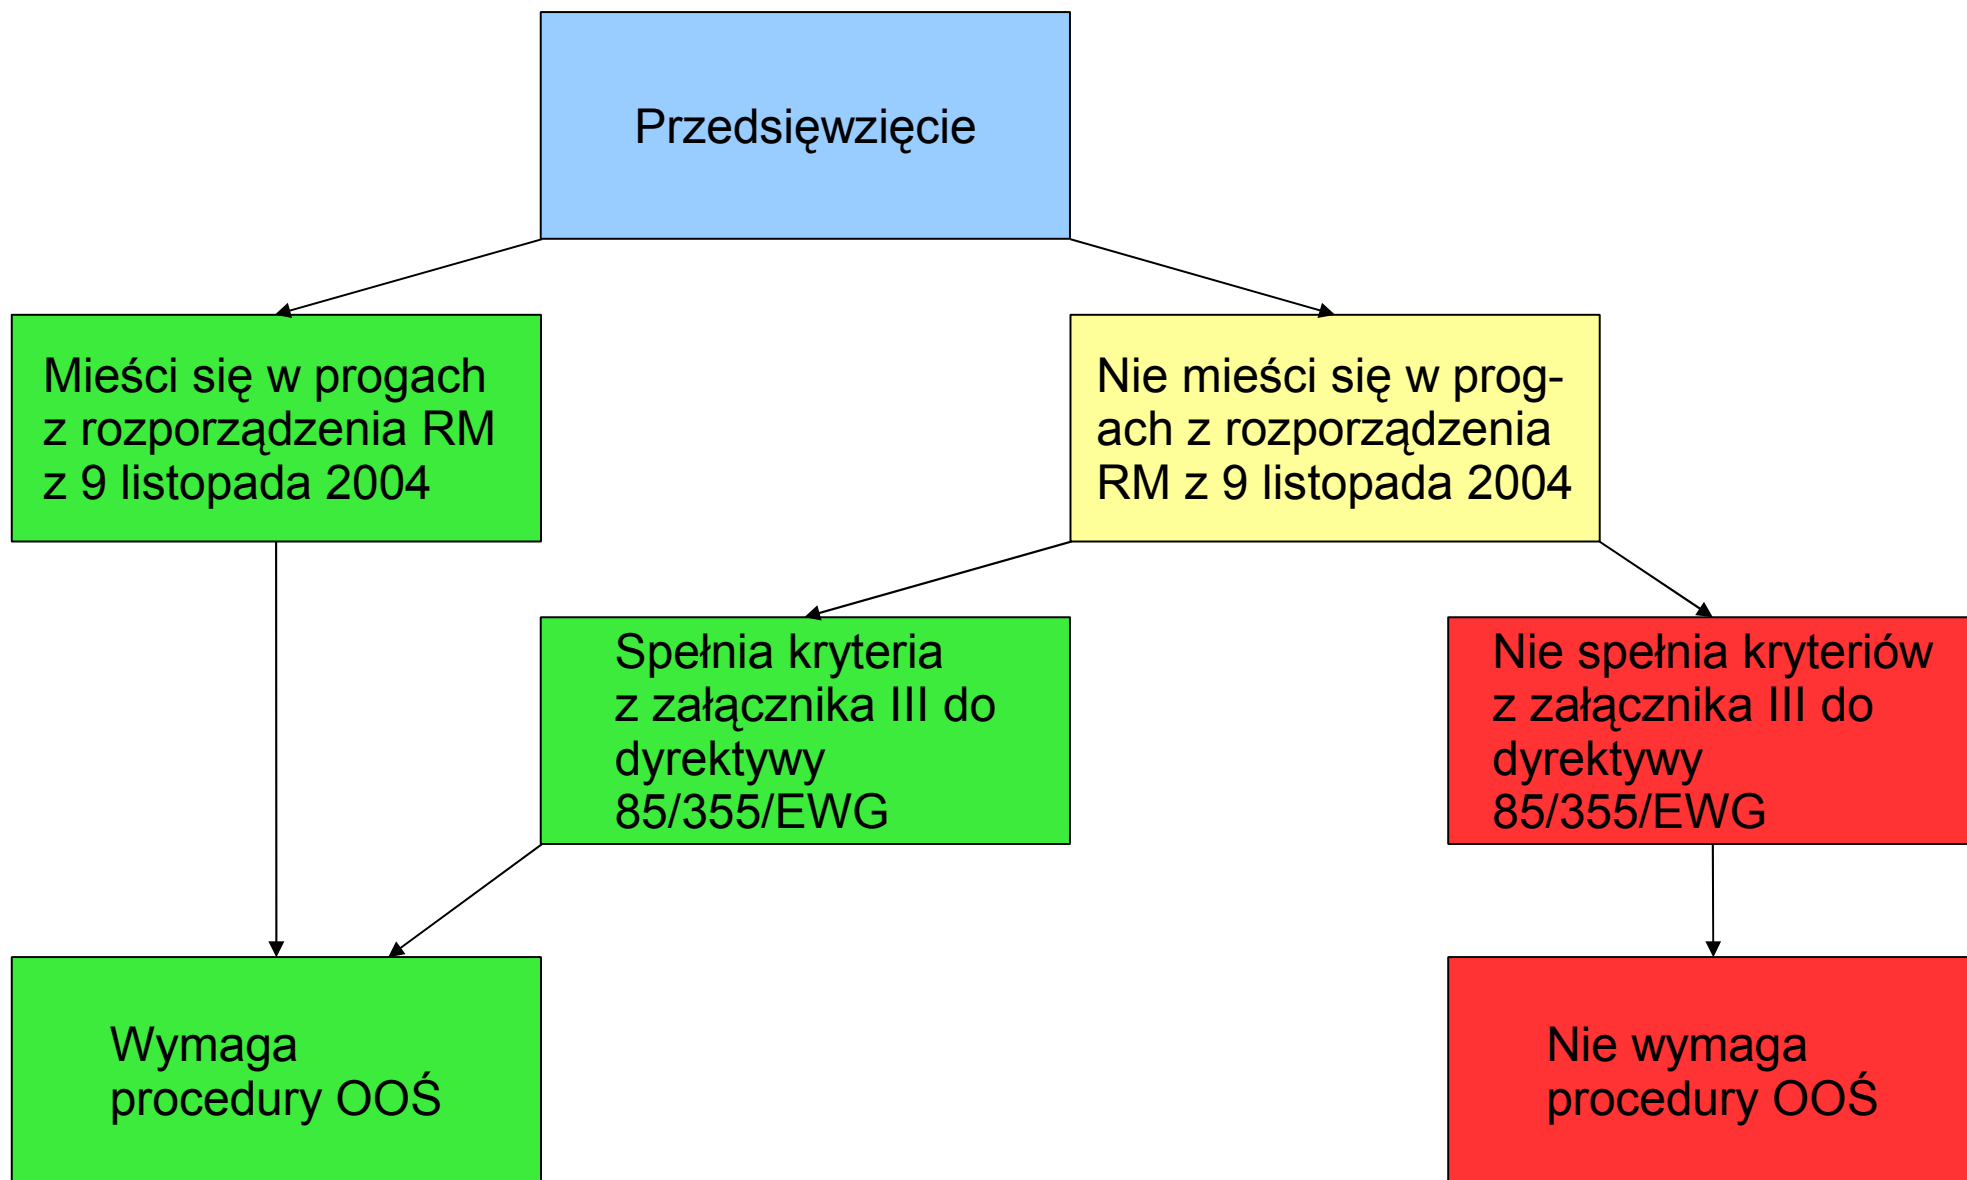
Przedsięwzięcie

Mieści się w progach z rozporządzenia RM z 9 listopada 2004

Nie mieści się w progach z rozporządzenia RM z 9 listopada 2004

Spełnia kryteria z załącznika III do dyrektywy 85/355/EWG

Nie spełnia kryteriów z załącznika III do dyrektywy 85/355/EWG

Wymaga procedury OOŚ

Nie wymaga procedury OOŚ